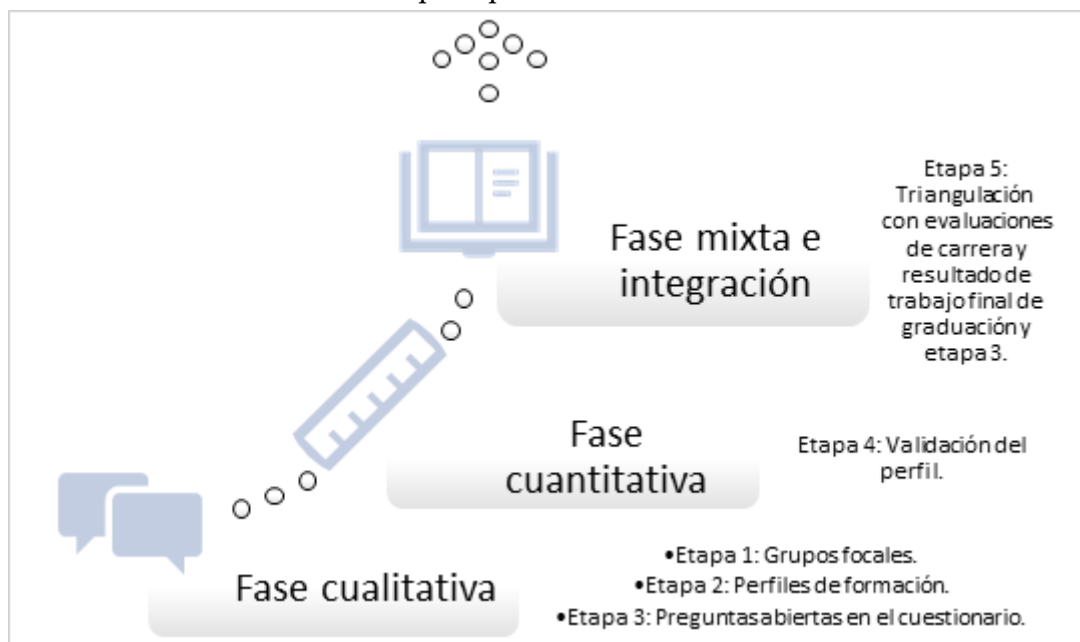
Fase mixta e integración

Etapa 5: Triangulación con evaluaciones de carrera y resultado de trabajo final de graduación y etapa 3.

Fase cuantitativa

Etapa 4: Validación del perfil.

Fase cualitativa

•Etapa 1: Grupos focales.
•Etapa 2: Perfiles de formación.
•Etapa 3: Preguntas abiertas en el cuestionario.